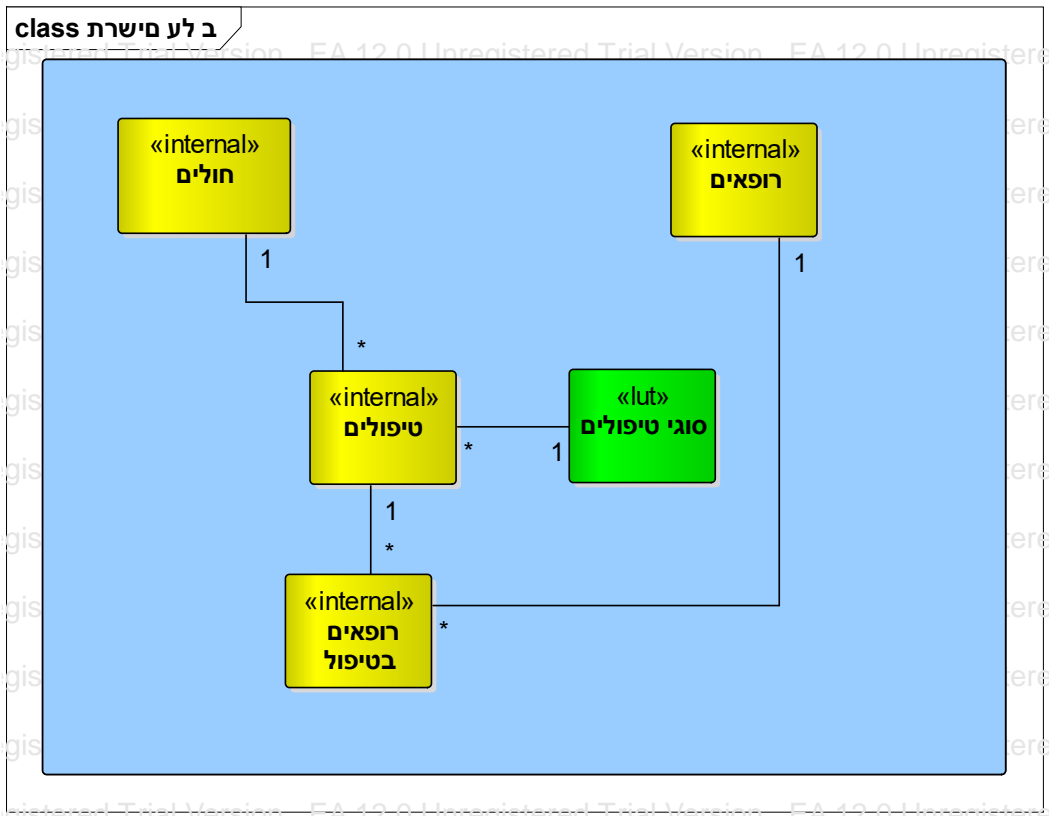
class ב לע םישרת

gistered Trial Version EA 12.0 Unregistered Trial Version EA 12.0 Unregistere

«internal»
חולים

«internal»
רופאים

1

1

*

«internal»
טיפולים

*

1

«lut»
סוגי טיפולים

1

*

«internal»
רופאים
בטיפול

*

gistered Trial Version EA 12.0 Unregistered Trial Version EA 12.0 Unregistere